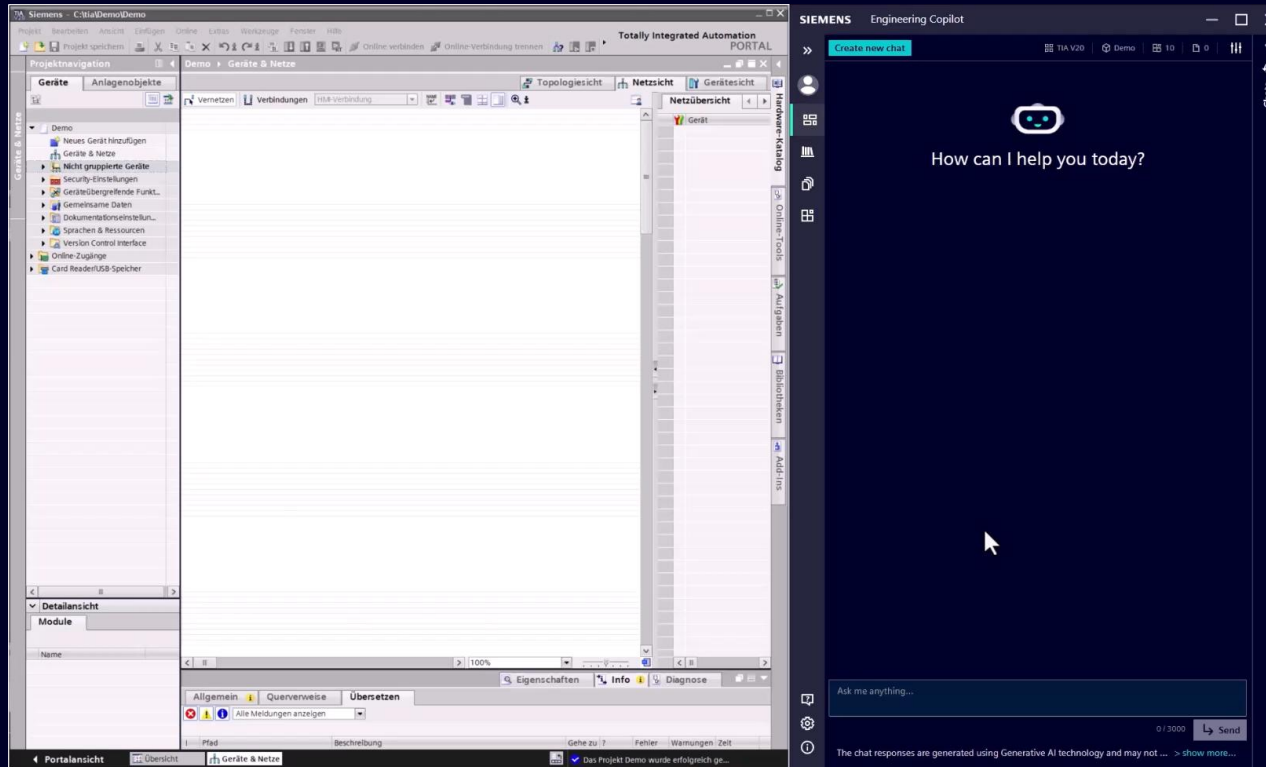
Siemens - C:\tia\Demo\Demo

Projekt Bearbeiten Ansicht Einfügen Online Extras Werkzeuge Fenster Hilfe

Projekt speichern

Online verbinden Online-Verbindung trennen

Totally Integrated Automation PORTAL

Projektnavigation

Geräte Anlagenobjekte

Demo
Neues Gerät hinzufügen
Geräte & Netze
Nicht gruppierte Geräte
Security-Einstellungen
Geräteübergreifende Funkt...
Gemeinsame Daten
Dokumentationseinstellun...
Sprachen & Ressourcen
Version Control Interface
Online-Zugänge
Card Reader/USB-Speicher

Detailansicht
Module
Name

Demo ▸ Geräte & Netze

Topologiesicht Netzsicht Gerätesicht

Vernetzen Verbindungen HMI-Verbindung

Netzübersicht
Gerät

100%

Eigenschaften Info Diagnose

Allgemein Querverweise Übersetzen

Alle Meldungen anzeigen

Pfad Beschreibung Gehe zu ? Fehler Warnungen Zeit

Hardware-Katalog Online-Tools Aufgaben Bibliotheken Add-Ins

Geräte & Netze

Portalansicht Übersicht Geräte & Netze

Das Projekt Demo wurde erfolgreich ge...

SIEMENS Engineering Copilot

Create new chat

TIA V20 Demo 10 0

How can I help you today?

Ask me anything...

0 / 3000 Send

The chat responses are generated using Generative AI technology and may not ... > show more...